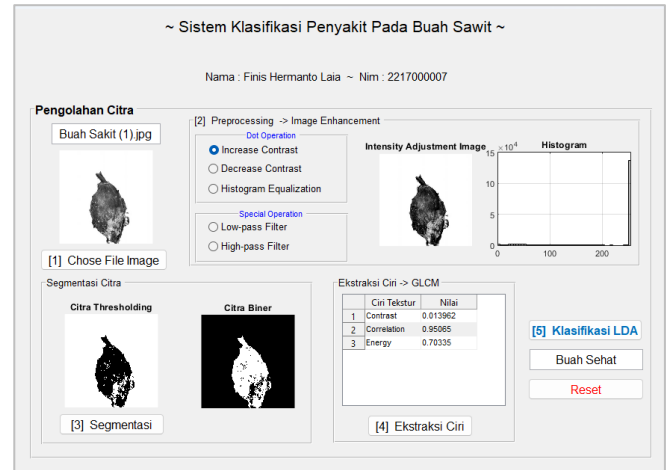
~ Sistem Klasifikasi Penyakit Pada Buah Sawit ~

Nama : Finis Hermanto Laia ~ Nim : 2217000007

Pengolahan Citra

Buah Sakit (1).jpg

[1] Chose File Image

[2] Preprocessing -> Image Enhancement

Dot Operation

Increase Contrast

Decrease Contrast

Histogram Equalization

Special Operation

Low-pass Filter

High-pass Filter

Intensity Adjustment Image

Histogram

$\times 10^4$

15

10

5

0

0

100

200

Segmentasi Citra

Citra Thresholding

Citra Biner

[3] Segmentasi

Ekstraksi Ciri -> GLCM

| | Ciri Tekstur | Nilai |
|---|---|---|
| 1 | Contrast | 0.013962 |
| 2 | Correlation | 0.95065 |
| 3 | Energy | 0.70335 |

[4] Ekstraksi Ciri

[5] Klasifikasi LDA

Buah Sehat

Reset